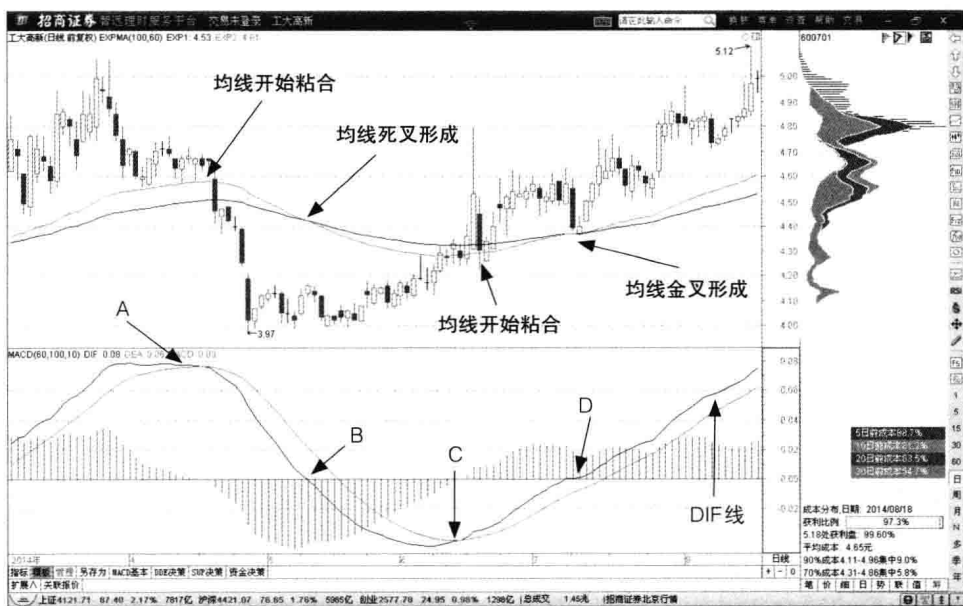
招商证券 智远理财服务平台 交易未登录 工大高新

请在此输入命令

换肤 寻来 资讯 帮助 交易

工大高新(日线,前复权) EXPMA(100,60) EXP1: 4.53 EXP2: 4.61

600701

5.12

5.00

4.90

4.80

4.70

4.60

4.50

4.40

4.30

4.20

4.10

4.00

均线开始粘合

均线死叉形成

均线开始粘合

均线金叉形成

3.97

MACD(60,100,10) DIF: 0.08 DEA: 0.06 MACD: 0.03

A

B

C

D

DIF线

0.08

0.06

0.02

0.00

-0.02

5日获利成本88.7%

10日获利成本82.2%

20日获利成本83.5%

30日获利成本94.7%

成本分布,日期: 2014/08/18

获利比例: 97.3%

5.18处获利盘: 99.60%

平均成本: 4.65元

90%成本4.11-4.96集中9.0%

70%成本4.31-4.86集中5.8%

2014年

指标 模板 管理 另存为 MACD基本 DDE决策 SUP决策 资金决策

扩展八 关联报价

日线

上证4121.71 87.40 2.17% 7817亿 沪深4421.07 76.65 1.76% 5985亿 创业2577.78 24.95 0.98% 1298亿 总成交 1.45兆 招商证券北京行情

笔 价 细 日 势 联 值 主

周

月

多

季

年

RSI

1

5

15

30

60

日